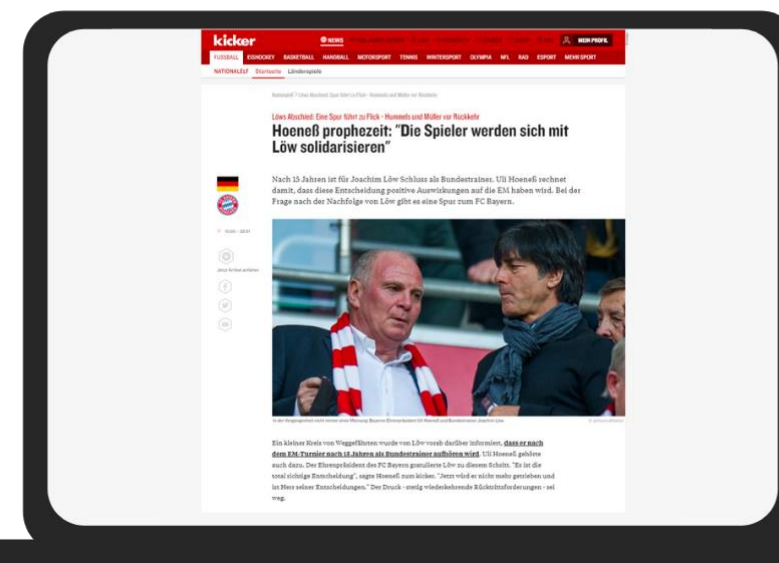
kicker NEWS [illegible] MEIN PROFIL

FUSSBALL EISHOCKEY BASKETBALL HANDBALL MOTORSPORT TENNIS WINTERSPORT OLYMPIA NFL RAD ESPORT MEHR SPORT

NATIONALELF Startseite Länderspiele

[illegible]

Löws Abschied: Eine Spur führt zu Flick - Hummels und Müller vor Rückkehr

Hoeneß prophezeit: "Die Spieler werden sich mit Löw solidarisieren"

Nach 15 Jahren ist für Joachim Löw Schluss als Bundestrainer. Uli Hoeneß rechnet damit, dass diese Entscheidung positive Auswirkungen auf die EM haben wird. Bei der Frage nach der Nachfolge von Löw gibt es eine Spur zum FC Bayern.

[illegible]

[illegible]

Ein kleiner Kreis von Weggefährten wurde von Löw vorab darüber informiert, dass er nach dem EM-Turnier nach 15 Jahren als Bundestrainer aufhören wird. Uli Hoeneß gehörte auch dazu. Der Ehrenpräsident des FC Bayern gratulierte Löw zu diesem Schritt. "Es ist die total richtige Entscheidung", sagte Hoeneß zum kicker. "Jetzt wird er nicht mehr getrieben und ist Herr seiner Entscheidungen." Der Druck - stetig wiederkehrende Rücktrittsforderungen - sei weg.